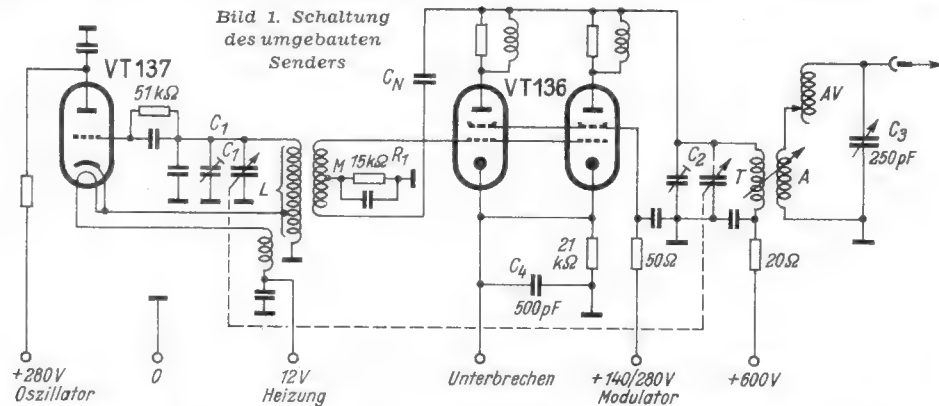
Bild 1. Schaltung des umgebauten Senders

VT137

51 kΩ

$C_1$

$C_1$

L

M

15 kΩ

$R_1$

$C_N$

VT136

$C_2$

T

AV

A

$C_3$

250 pF

21 kΩ

$C_4$

500 pF

50 Ω

20 Ω

+280 V Oszillator

0

12 V Heizung

Unterbrechen

+140/280 V Modulator

+600 V